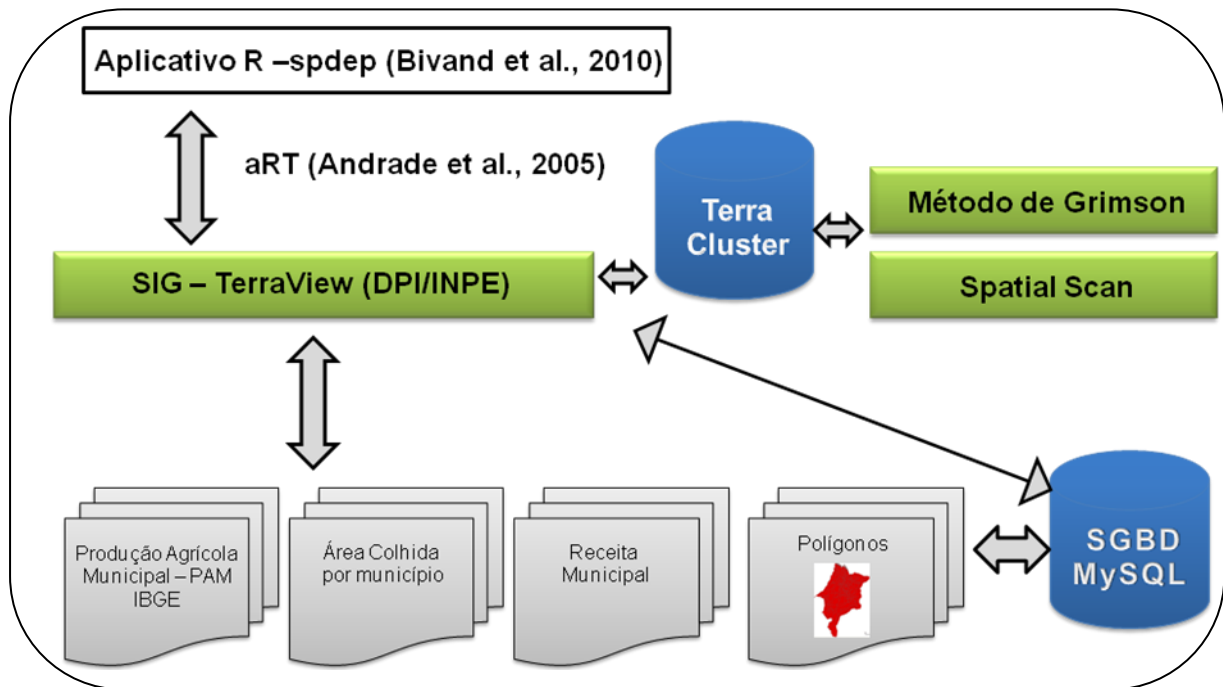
Aplicativo R –spdep (Bivand et al., 2010)

aRT (Andrade et al., 2005)

Terra Cluster

Método de Grimson

SIG – TerraView (DPI/INPE)

Spatial Scan

Produção Agrícola Municipal – PAM IBGE

Área Colhida por município

Receita Municipal

Polígonos

SGBD MySQL